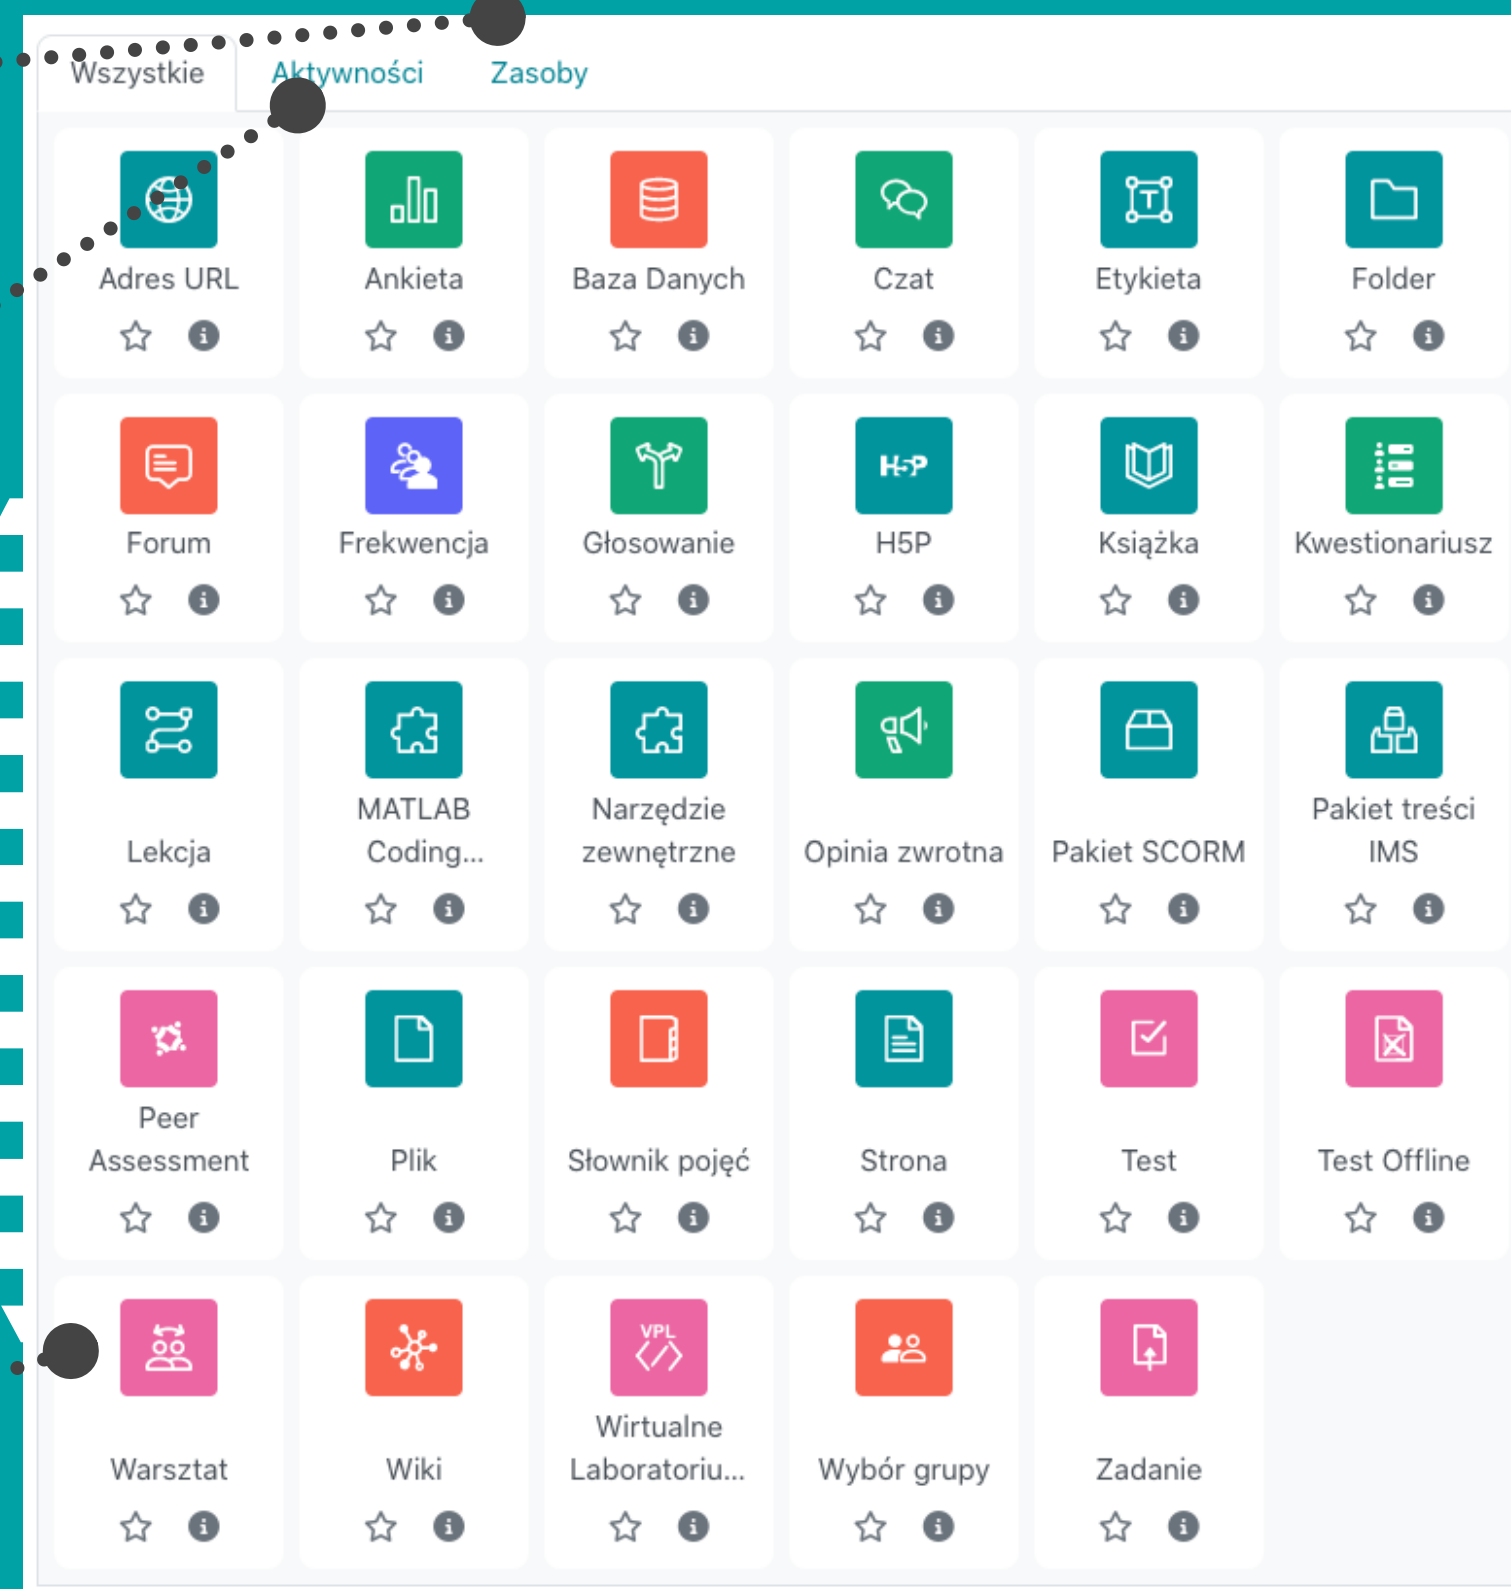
Wszystkie Aktywności Zasoby

Adres URL
Ankieta
Baza Danych
Czat
Etykieta
Folder
Forum
Frekwencja
Głosowanie
H5P
Książka
Kwestionariusz
Lekcja
MATLAB Coding...
Narzędzie zewnętrzne
Opinia zwrotna
Pakiet SCORM
Pakiet treści IMS
Peer Assessment
Plik
Słownik pojęć
Strona
Test
Test Offline
Warsztat
Wiki
Wirtualne Laboratoriu...
Wybór grupy
Zadanie